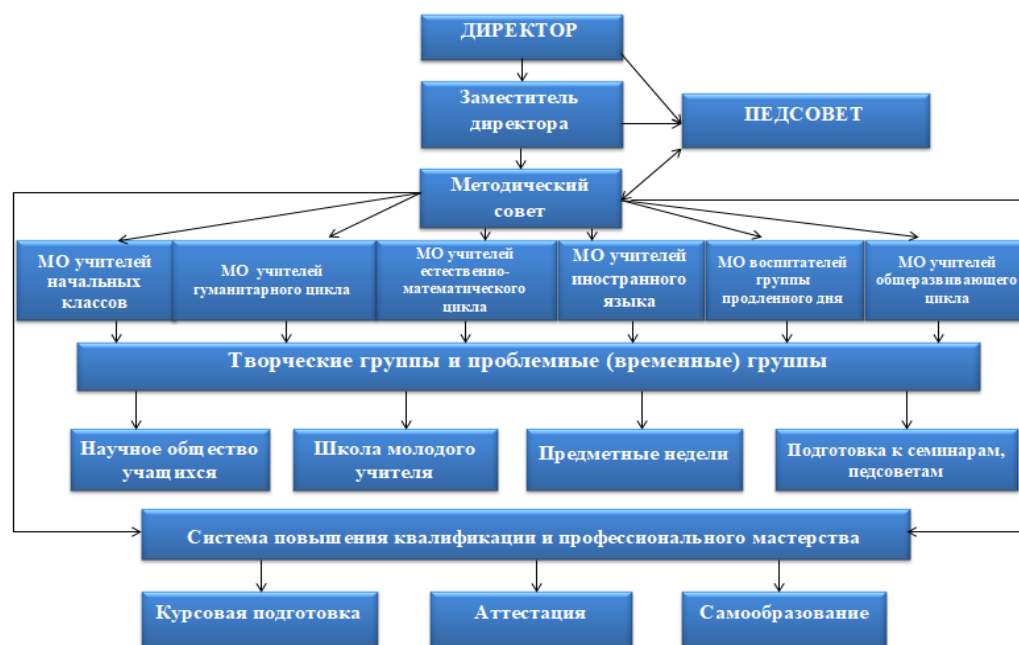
ДИРЕКТОР

Заместитель директора

ПЕДСОВЕТ

Методический совет

МО учителей начальных классов

МО учителей гуманитарного цикла

МО учителей естественно-математического цикла

МО учителей иностранного языка

МО воспитателей группы продленного дня

МО учителей общеразвивающего цикла

Творческие группы и проблемные (временные) группы

Научное общество учащихся

Школа молодого учителя

Предметные недели

Подготовка к семинарам, педсоветам

Система повышения квалификации и профессионального мастерства

Курсовая подготовка

Аттестация

Самообразование